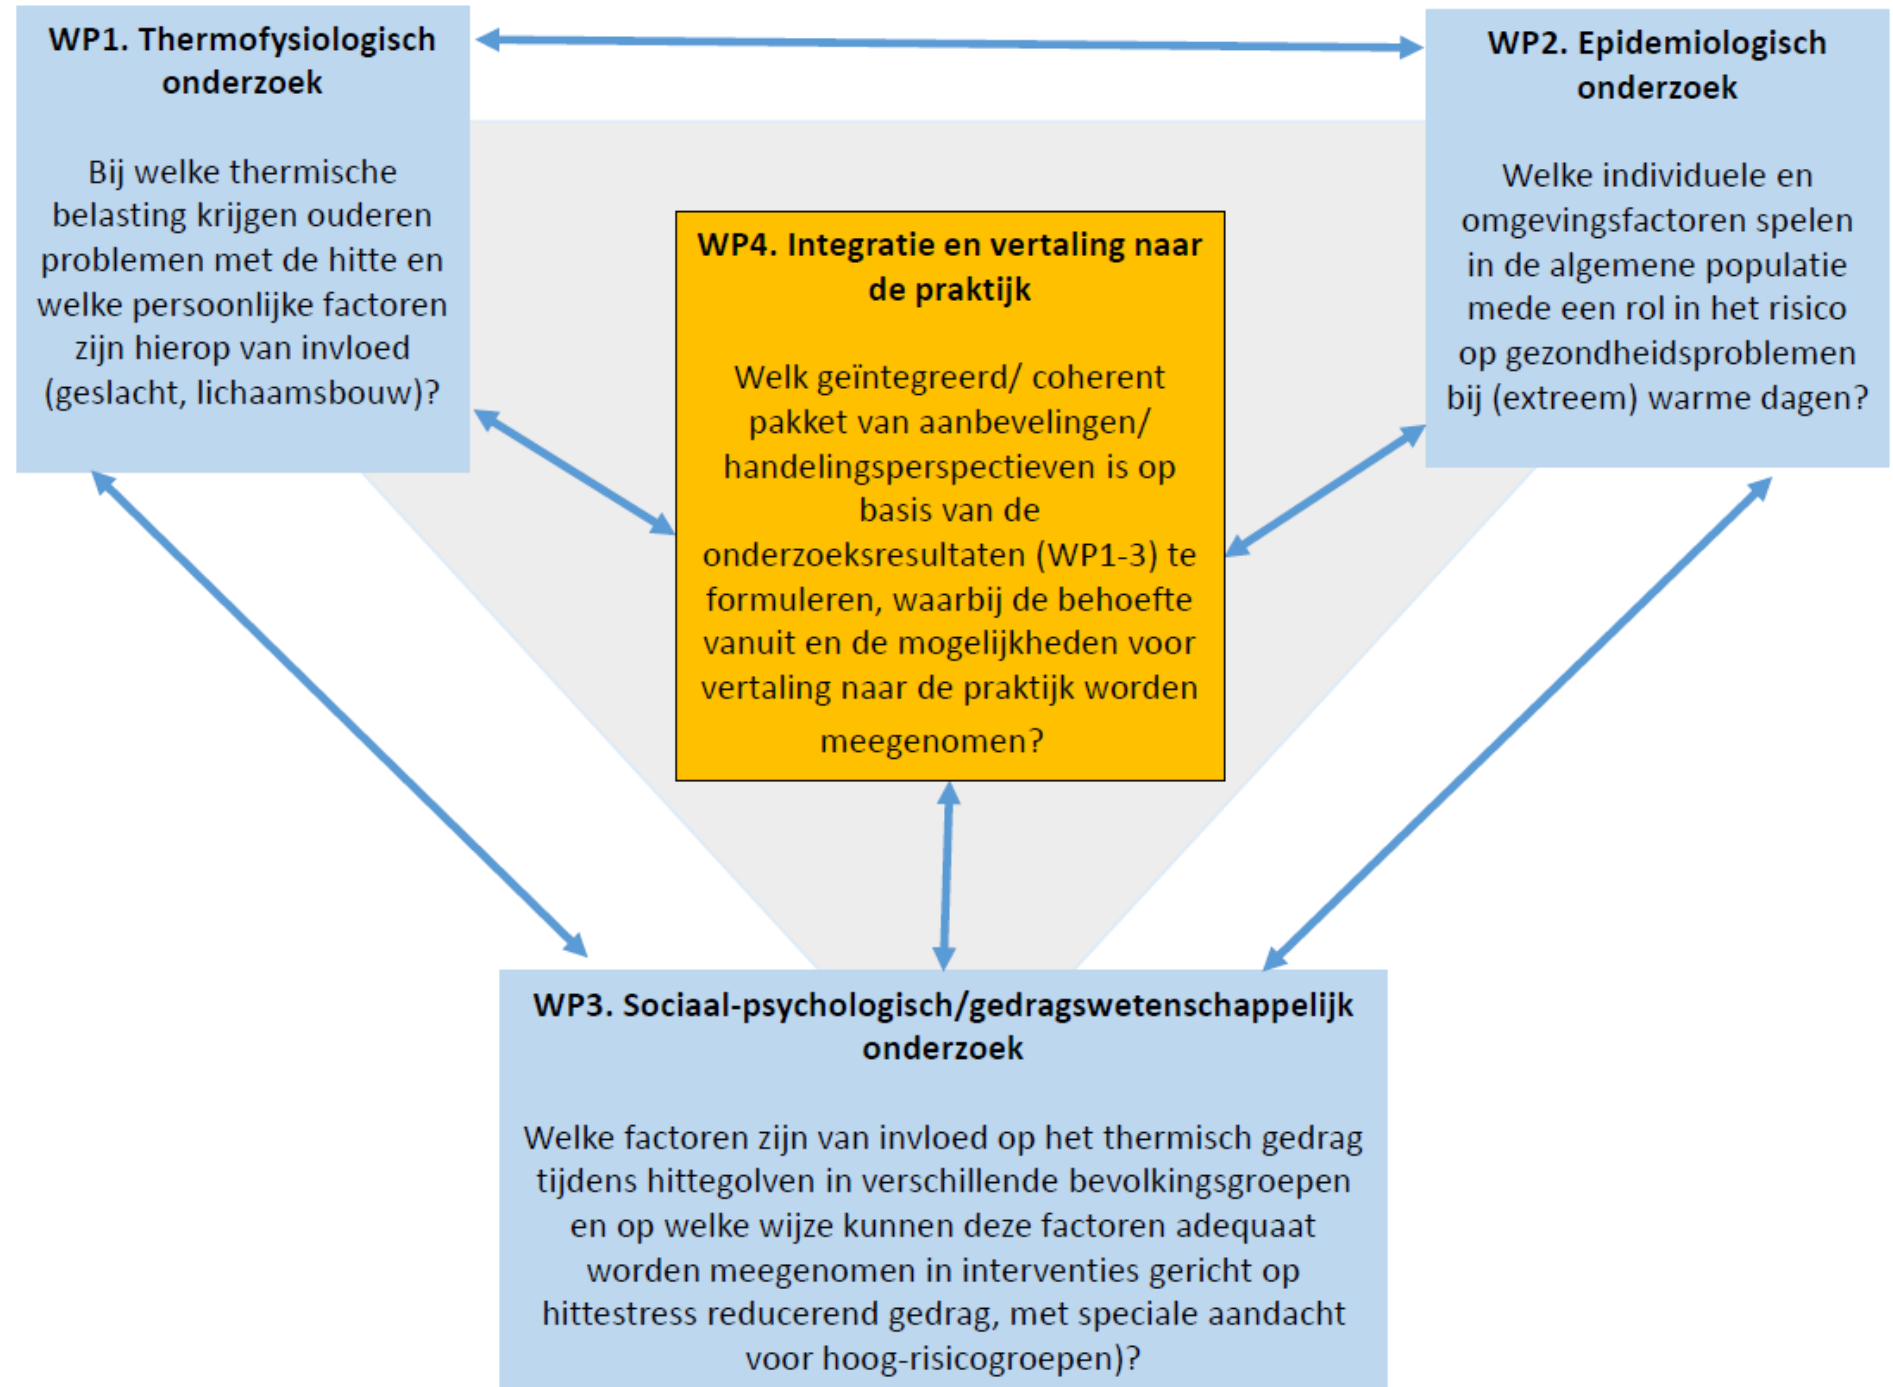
WP1. Thermofysiologisch onderzoek

Bij welke thermische belasting krijgen ouderen problemen met de hitte en welke persoonlijke factoren zijn hierop van invloed (geslacht, lichaamsbouw)?

WP2. Epidemiologisch onderzoek

Welke individuele en omgevingsfactoren spelen in de algemene populatie mede een rol in het risico op gezondheidsproblemen bij (extreem) warme dagen?

WP4. Integratie en vertaling naar de praktijk

Welk geïntegreerd/ coherent pakket van aanbevelingen/ handelingsperspectieven is op basis van de onderzoeksresultaten (WP1-3) te formuleren, waarbij de behoefte vanuit en de mogelijkheden voor vertaling naar de praktijk worden meegenomen?

WP3. Sociaal-psychologisch/gedragswetenschappelijk onderzoek

Welke factoren zijn van invloed op het thermisch gedrag tijdens hittegolven in verschillende bevolkingsgroepen en op welke wijze kunnen deze factoren adequaat worden meegenomen in interventies gericht op hittestress reducerend gedrag, met speciale aandacht voor hoog-risicogroepen)?